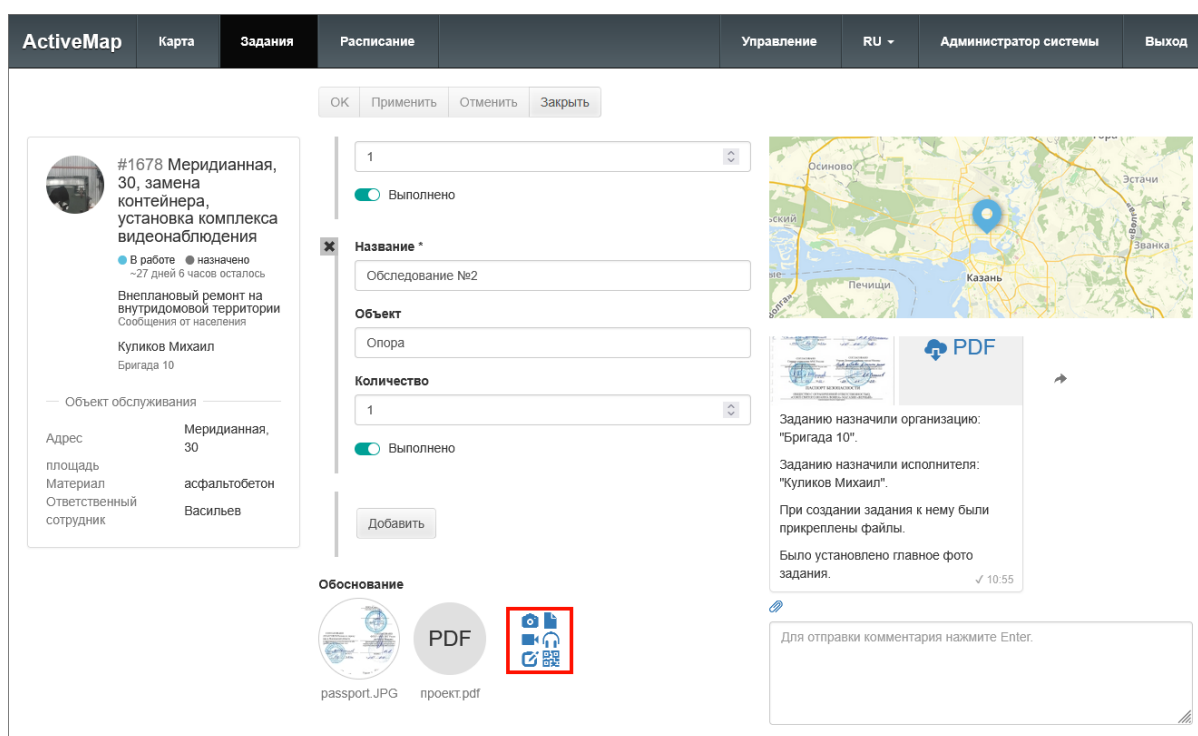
ActiveMap Карта Задания Расписание Управление RU Администратор системы Выход

OK Применить Отменить Закрыть

#1678 Меридианная, 30, замена контейнера, установка комплекса видеонаблюдения

В работе назначено
~27 дней 6 часов осталось

Внеплановый ремонт на внутридомовой территории
Сообщения от населения

Куликов Михаил
Бригада 10

Объект обслуживания

| Адрес | Меридианная, 30 |
|---|---|
| площадь | |
| Материал | асфальтобетон |
| Ответственный сотрудник | Васильев |

1

Выполнено

Название *

Обследование №2

Объект

Опора

Количество

1

Выполнено

Добавить

Обоснование

PDF

passport.JPG проект.pdf

Осиново Эстачи Казань Печищи Званка

PDF

Заданию назначили организацию: "Бригада 10".

Заданию назначили исполнителя: "Куликов Михаил".

При создании задания к нему были прикреплены файлы.

Было установлено главное фото задания.

✓ 10:55

Для отправки комментария нажмите Enter.